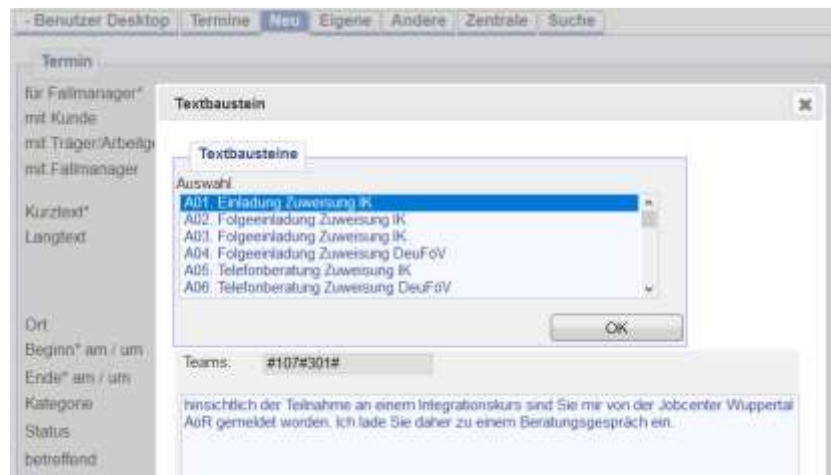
- Benutzer Desktop | Termine | Neu | Eigene | Andere | Zentrale | Suche

Termin

für Fallmanager*
mit Kunde
mit Träger/Arbeitg
mit Fallmanager

Kurztext*
Langtext

Ort
Beginn* am / um
Ende* am / um
Kategorie
Status
betreffend

Textbaustein

Textbausteine

Auswahl

A01. Einladung Zuweisung IK
A02. Folgeeinladung Zuweisung IK
A03. Folgeeinladung Zuweisung IK
A04. Folgeeinladung Zuweisung DeuFöV
A05. Telefonberatung Zuweisung IK
A06. Telefonberatung Zuweisung DeuFöV

OK

Teams: #107#301#

hinsichtlich der Teilnahme an einem Integrationskurs sind Sie mir von der Jobcenter Wuppertal AöR gemeldet worden. Ich lade Sie daher zu einem Beratungsgespräch ein.